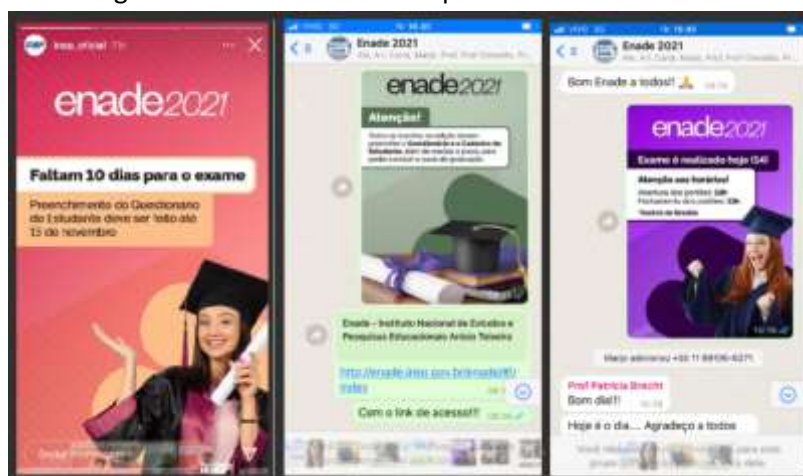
inep_oficial 11h

enade2021

Faltam 10 dias para o exame

Preenchimento do Questionário do Estudante deve ser feito até 15 de novembro

Enade 2021

enade2021

Atenção!

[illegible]

Enade - Instituto Nacional de Estudos e Pesquisas Educacionais Anísio Teixeira

http://enade.inep.gov.br/enade/#!/index

Com o link de acesso!!

Enade 2021

Bom Enade a todos!! 🙏

enade2021

Exame é realizado hoje (14)

Atenção aos horários!

Abertura dos portões: 12h
Fechamento dos portões: 13h

Horário de Brasília

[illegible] adicionou +55 11 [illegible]

Prof Patricia Brecht

Bom dia!!

Hoje é o dia... Agradeço a todos